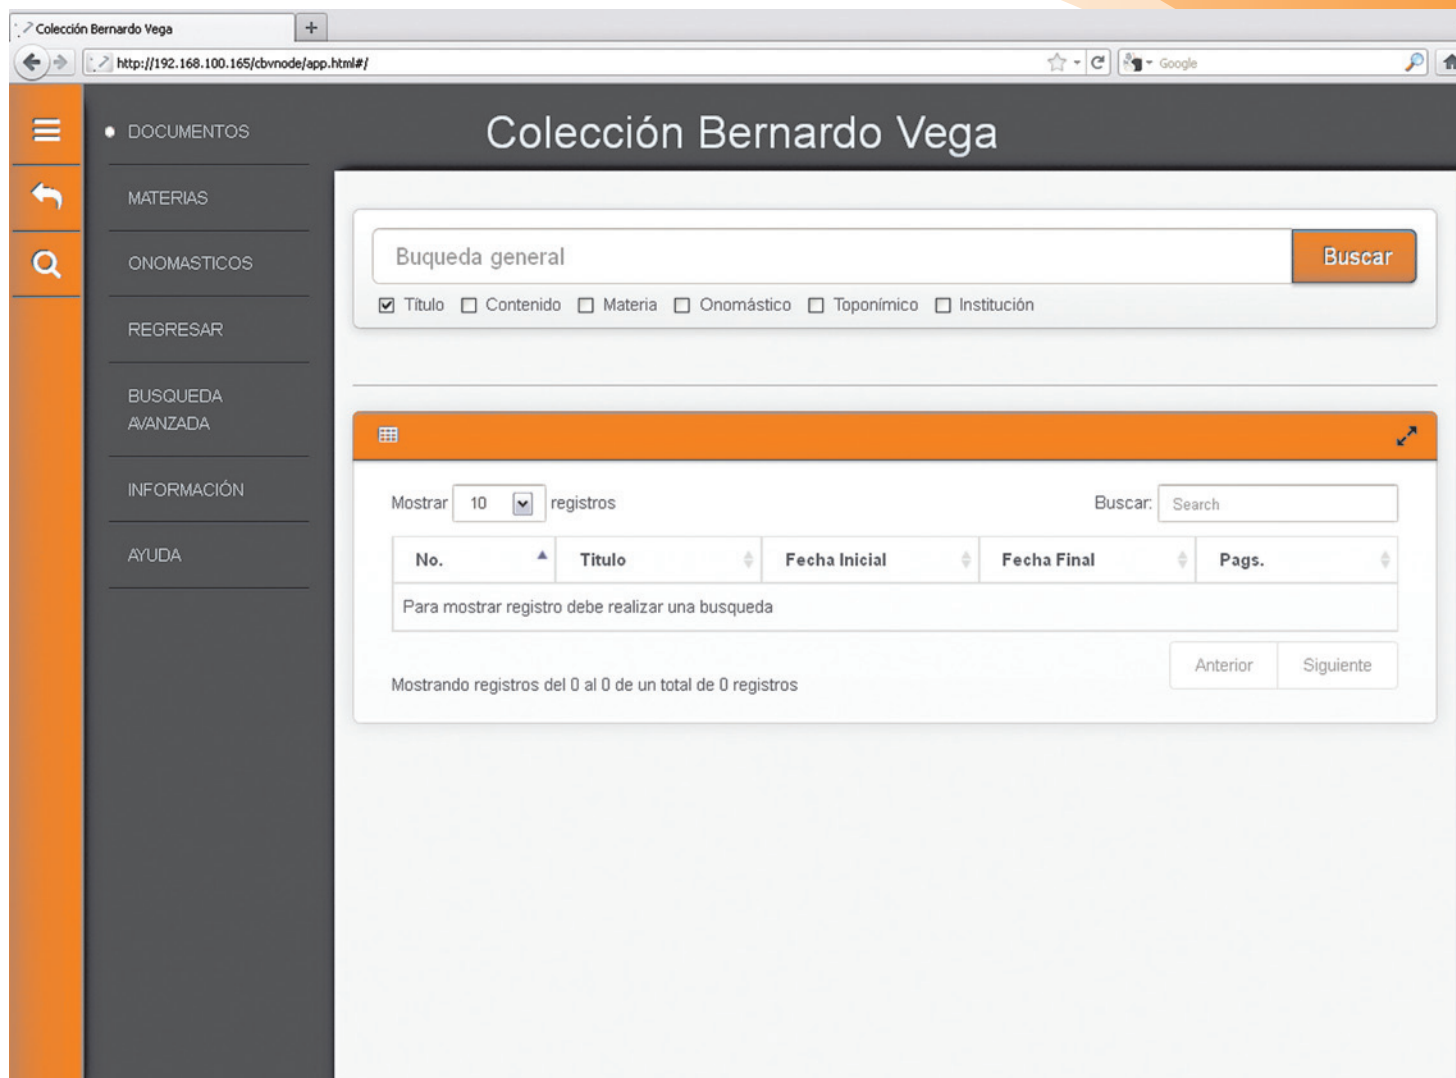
Colección Bernardo Vega
+
http://192.168.100.165/cbvnode/app.html#/
Google

DOCUMENTOS
MATERIAS
ONOMASTICOS
REGRESAR
BUSQUEDA AVANZADA
INFORMACIÓN
AYUDA

Colección Bernardo Vega

Buqueda general
Buscar
Titulo Contenido Materia Onomástico Toponímico Institución

Mostrar 10 registros
Buscar: Search

| No. | Titulo | Fecha Inicial | Fecha Final | Pags. |
|---|---|---|---|---|
| Para mostrar registro debe realizar una busqueda | | | | |

Anterior Siguiente
Mostrando registros del 0 al 0 de un total de 0 registros